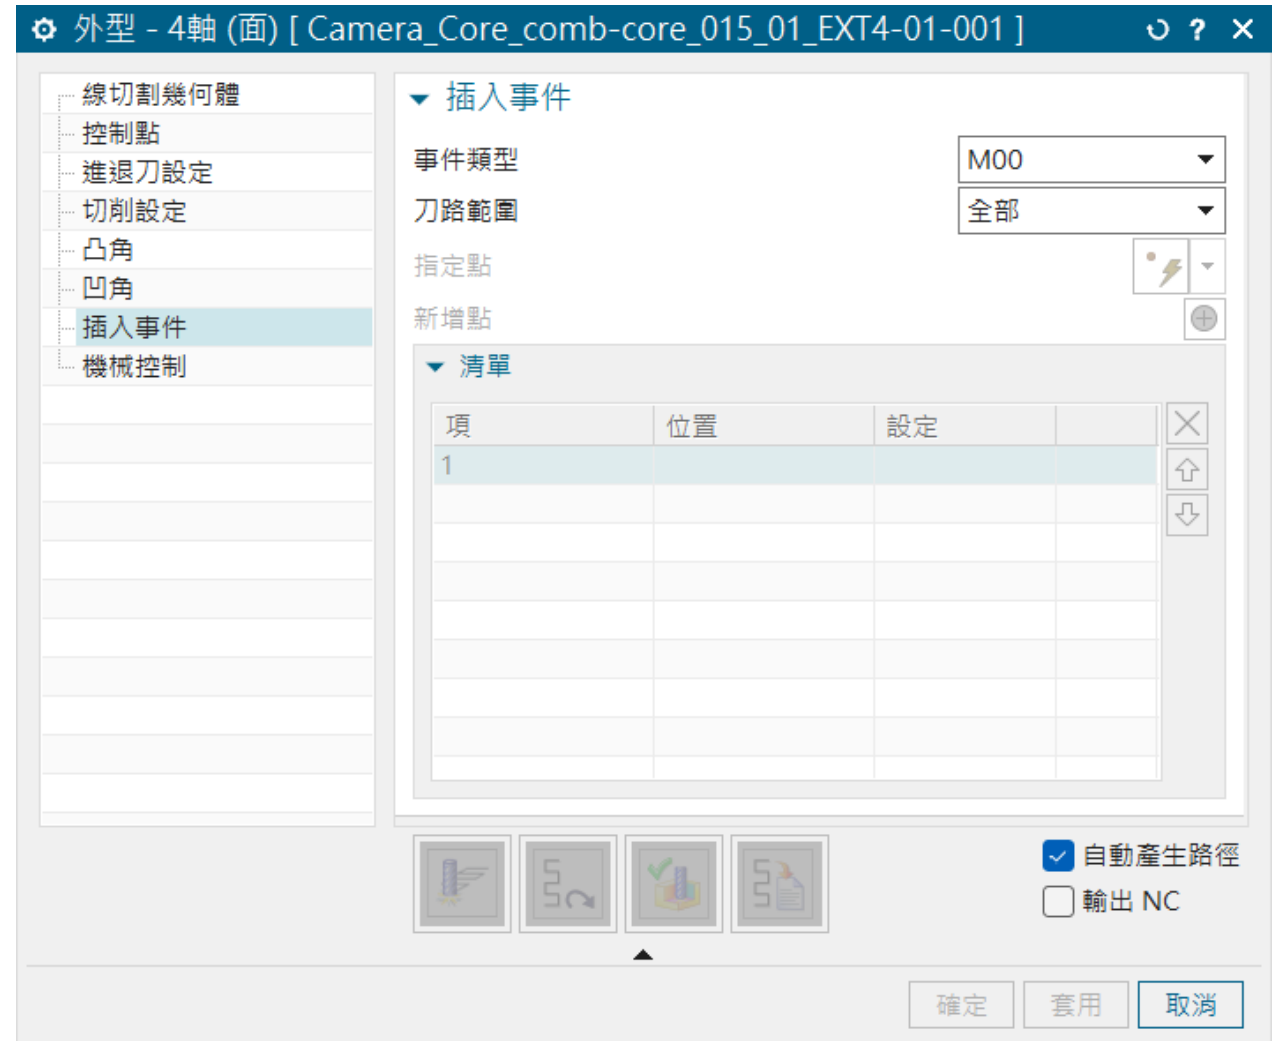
外型 - 4軸 (面) [ Camera_Core_comb-core_015_01_EXT4-01-001 ]

線切割幾何體
控制點
進退刀設定
切削設定
凸角
凹角
插入事件
機械控制

插入事件

事件類型 M00
刀路範圍 全部
指定點
新增點

清單

| 項 | 位置 | 設定 |  |
|---|---|---|---|
| 1 |  |  |  |

自動產生路徑
輸出 NC

確定 套用 取消